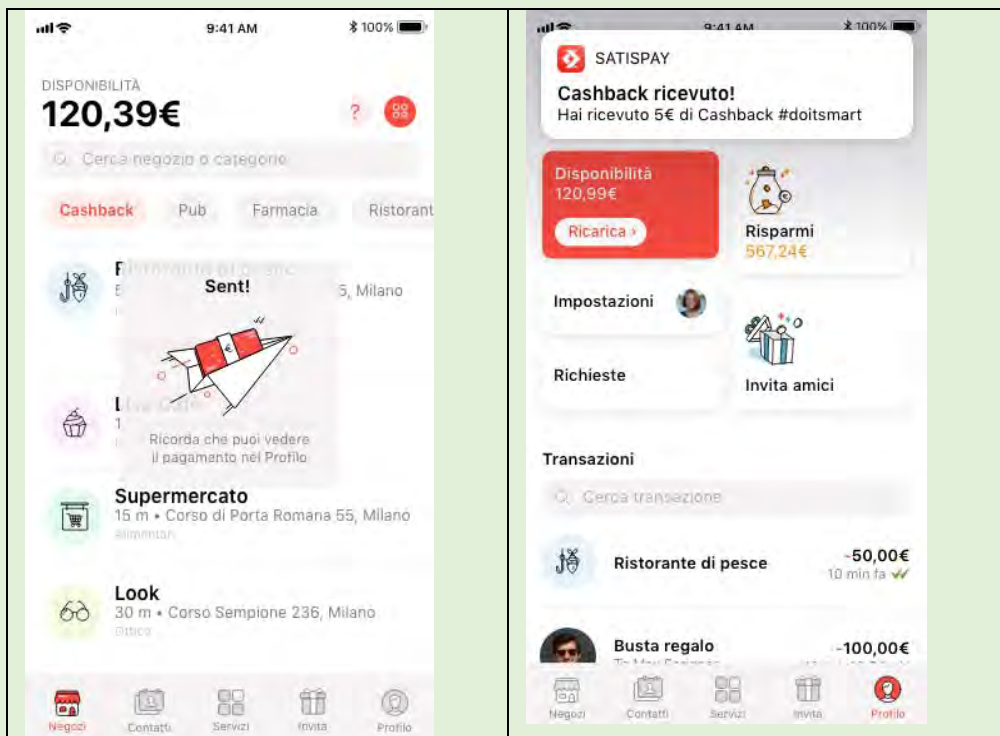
9:41 AM

100%

DISPONIBILITÀ

120,39€

?

Cerca negozio o categorie

Cashback

Pub

Farmacia

Ristorant

R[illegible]

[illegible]5, Milano

Sent!

L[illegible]

1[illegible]

Ricorda che puoi vedere il pagamento nel Profilo

Supermercato

15 m • Corso di Porta Romana 55, Milano

Alimentari

Look

30 m • Corso Sempione 236, Milano

Ottica

Negozi

Contatti

Servizi

Invita

Profilo

9:41 AM

100%

SATISPAY

Cashback ricevuto!

Hai ricevuto 5€ di Cashback #doitsmart

Disponibilità

120,99€

Ricarica ›

Risparmi

567,24€

Impostazioni

Richieste

Invita amici

Transazioni

Cerca transazione

Ristorante di pesce

-50,00€

10 min fa

Busta regalo

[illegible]

-100,00€

Negozi

Contatti

Servizi

Invita

Profilo